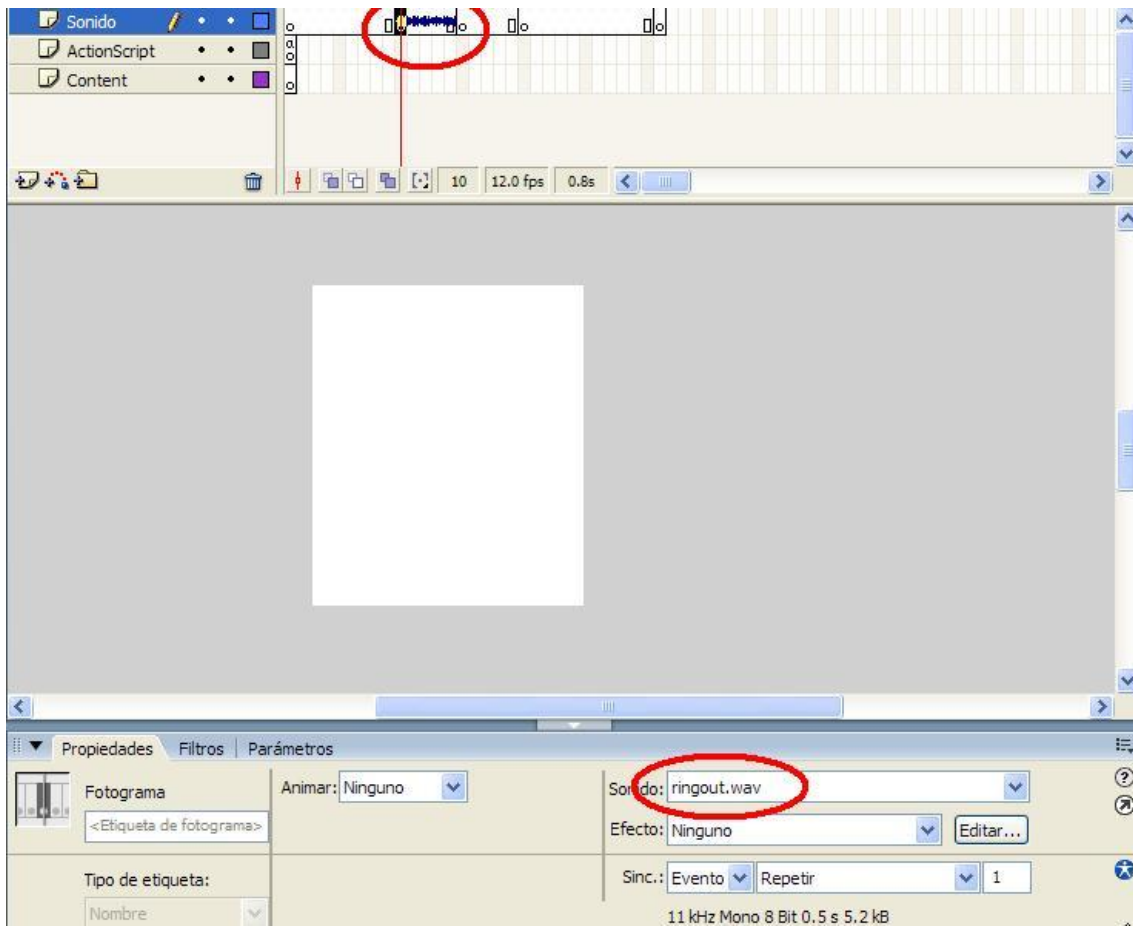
Sonido
ActionScript
Content

10 12.0 fps 0.8s

Propiedades Filtros Parámetros

Fotograma
<Etiqueta de fotograma>
Animar: Ninguno
Sonido: ringout.wav
Efecto: Ninguno
Editar...
Tipo de etiqueta:
Nombre
Sinc.: Evento Repetir 1
11 kHz Mono 8 Bit 0.5 s 5.2 kB